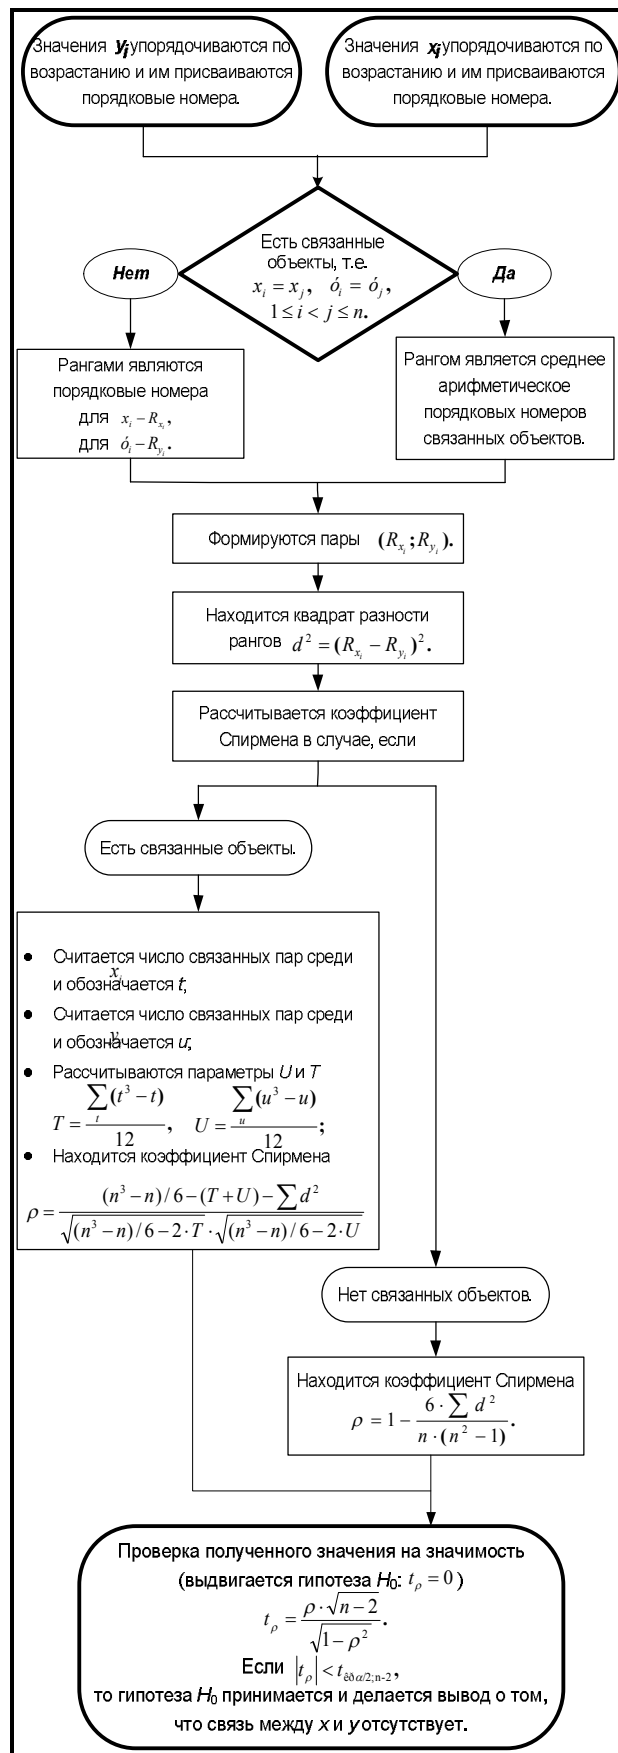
Значения $y_i$ упорядочиваются по возрастанию и им присваиваются порядковые номера.

Значения $x_i$ упорядочиваются по возрастанию и им присваиваются порядковые номера.

Есть связанные объекты, т.е. $x_i = x_j$, $\acute{o}_i = \acute{o}_j$, $1 \le i < j \le n$.

Нет

Да

Рангами являются порядковые номера для $x_i - R_{x_i}$, для $\acute{o}_i - R_{y_i}$.

Рангом является среднее арифметическое порядковых номеров связанных объектов.

Формируются пары $(R_{x_i}; R_{y_i})$.

Находится квадрат разности рангов $d^2 = (R_{x_i} - R_{y_i})^2$.

Рассчитывается коэффициент Спирмена в случае, если

Есть связанные объекты.

- Считается число связанных пар среди $x$ и обозначается $t$;
- Считается число связанных пар среди $y$ и обозначается $u$;
- Рассчитываются параметры $U$ и $T$
$T = \frac{\sum_t (t^3 - t)}{12}$, $U = \frac{\sum_u (u^3 - u)}{12}$;
- Находится коэффициент Спирмена
$\rho = \frac{(n^3-n)/6 - (T+U) - \sum d^2}{\sqrt{(n^3-n)/6 - 2\cdot T} \cdot \sqrt{(n^3-n)/6 - 2\cdot U}}$

Нет связанных объектов.

Находится коэффициент Спирмена $\rho = 1 - \frac{6 \cdot \sum d^2}{n \cdot (n^2 - 1)}$.

Проверка полученного значения на значимость (выдвигается гипотеза $H_0$: $t_\rho = 0$)
$t_\rho = \frac{\rho \cdot \sqrt{n-2}}{\sqrt{1-\rho^2}}$.
Если $|t_\rho| < t_{\grave{e}\eth\,\alpha/2;n-2}$,
то гипотеза $H_0$ принимается и делается вывод о том, что связь между $x$ и $y$ отсутствует.